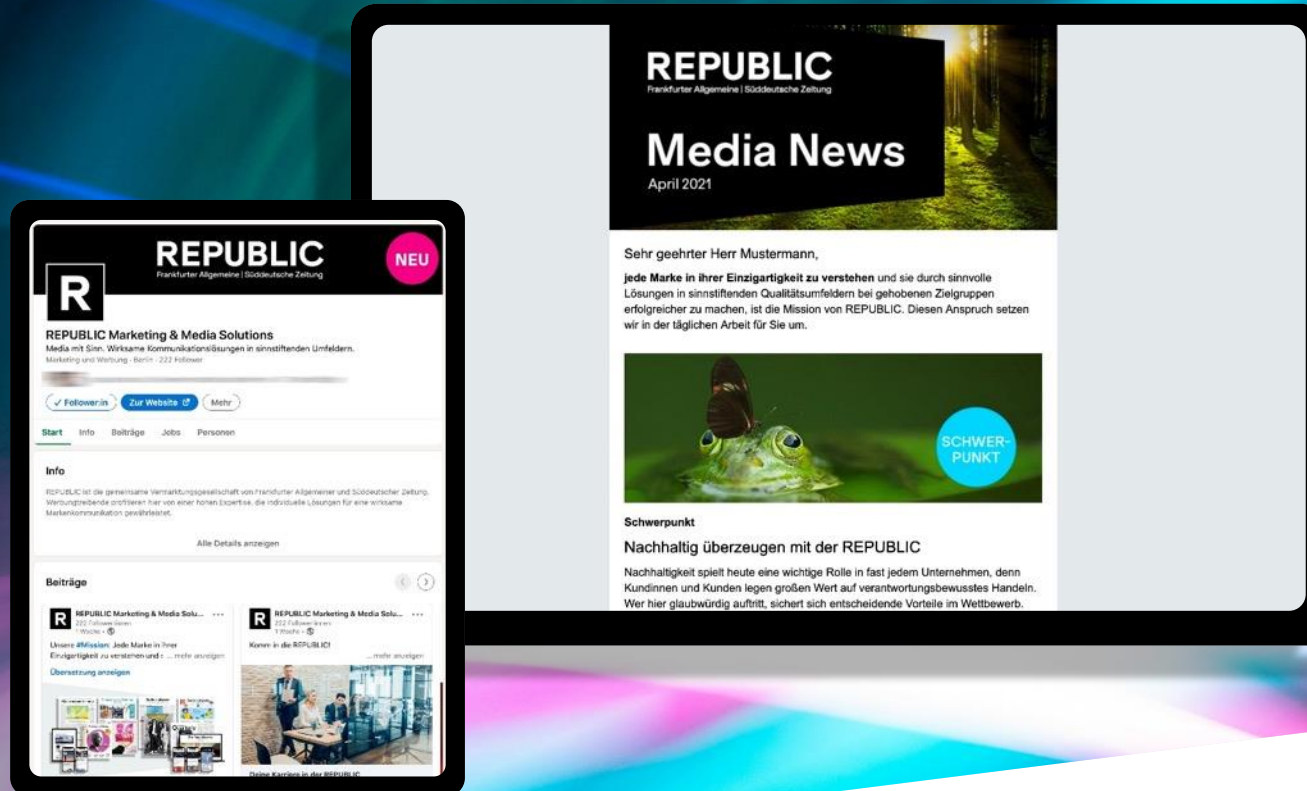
REPUBLIC
Frankfurter Allgemeine | Süddeutsche Zeitung

NEU

R

REPUBLIC Marketing & Media Solutions
Media mit Sinn. Wirksame Kommunikationslösungen in sinnstiftenden Umfeldern.
Marketing und Werbung · Berlin · 222 Follower

✓ Follower:in  Zur Website  Mehr

Start  Info  Beiträge  Jobs  Personen

Info
REPUBLIC ist die gemeinsame Vermarktungsgesellschaft von Frankfurter Allgemeiner und Süddeutscher Zeitung. Werbungtreibende profitieren hier von einer hohen Expertise, die individuelle Lösungen für eine wirksame Markenkommunikation gewährleistet.

Alle Details anzeigen

Beiträge

REPUBLIC Marketing & Media Solu... ···
222 Follower:innen
1 Woche · 
Unsere #Mission: Jede Marke in ihrer Einzigartigkeit zu verstehen und ... mehr anzeigen
Übersetzung anzeigen

REPUBLIC Marketing & Media Solu... ···
222 Follower:innen
1 Woche · 
Komm in die REPUBLIC!
... mehr anzeigen

Deine Karriere in der REPUBLIC

REPUBLIC
Frankfurter Allgemeine | Süddeutsche Zeitung
Media News
April 2021

Sehr geehrter Herr Mustermann,

**jede Marke in ihrer Einzigartigkeit zu verstehen** und sie durch sinnvolle Lösungen in sinnstiftenden Qualitätsumfeldern bei gehobenen Zielgruppen erfolgreicher zu machen, ist die Mission von REPUBLIC. Diesen Anspruch setzen wir in der täglichen Arbeit für Sie um.

SCHWER-PUNKT

Schwerpunkt
Nachhaltig überzeugen mit der REPUBLIC
Nachhaltigkeit spielt heute eine wichtige Rolle in fast jedem Unternehmen, denn Kundinnen und Kunden legen großen Wert auf verantwortungsbewusstes Handeln. Wer hier glaubwürdig auftritt, sichert sich entscheidende Vorteile im Wettbewerb.